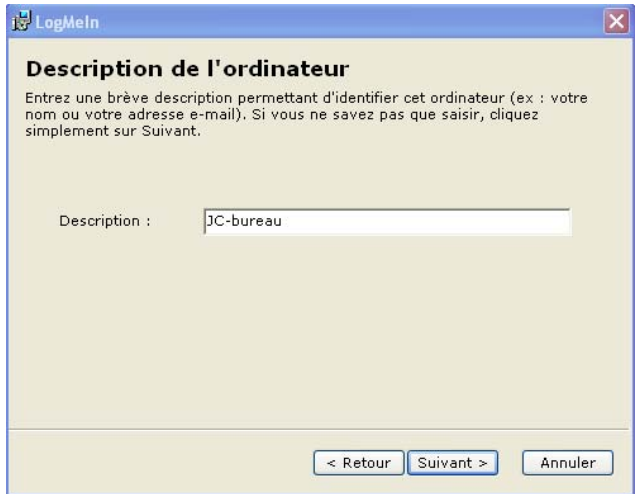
LogMeIn

Description de l'ordinateur

Entrez une brève description permettant d'identifier cet ordinateur (ex : votre nom ou votre adresse e-mail). Si vous ne savez pas que saisir, cliquez simplement sur Suivant.

Description : JC-bureau

< Retour
Suivant >
Annuler